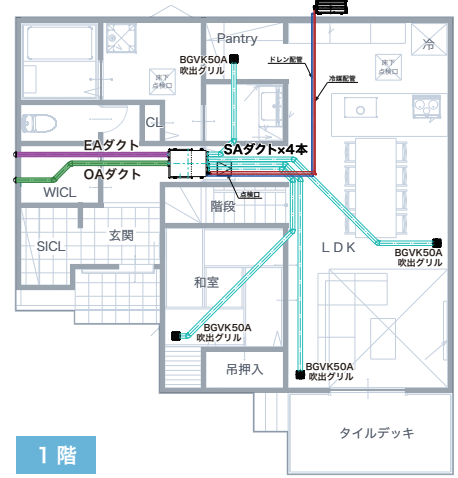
Pantry

冷

BGVK50A
吹出グリル

床下
点検口

ドレン配管

冷媒配管

床下
点検口

CL

EAダクト

SAダクト×4本

OAダクト

WICL

点検口

階段

SICL

玄関

LDK

BGVK50A
吹出グリル

和室

BGVK50A
吹出グリル

吊押入

BGVK50A
吹出グリル

タイルデッキ

1階